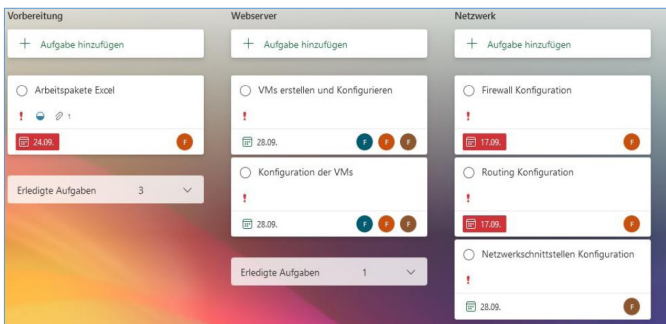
Vorbereitung

+ Aufgabe hinzufügen

Arbeitspakete Excel

! 1

24.09. F

Erledigte Aufgaben 3

Webserver

+ Aufgabe hinzufügen

VMs erstellen und Konfigurieren

!

28.09. F F F

Konfiguration der VMs

!

28.09. F F F

Erledigte Aufgaben 1

Netzwerk

+ Aufgabe hinzufügen

Firewall Konfiguration

!

17.09. F

Routing Konfiguration

!

17.09. F

Netzwerkschnittstellen Konfiguration

!

28.09. F